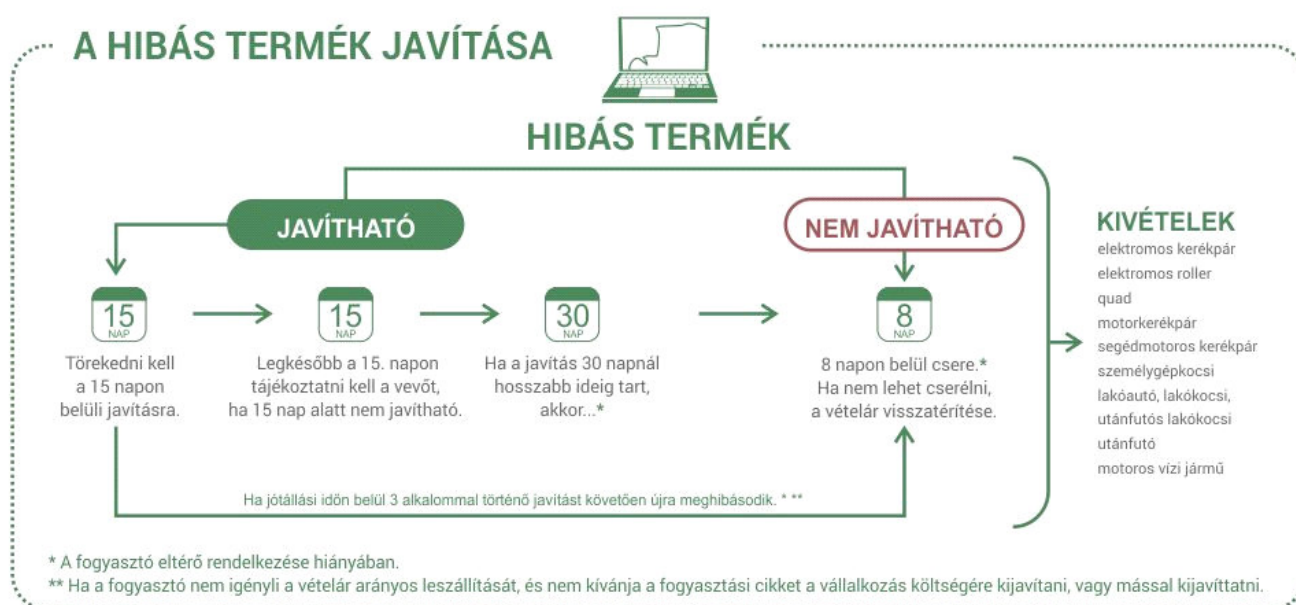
A HIBÁS TERMÉK JAVÍTÁSA

HIBÁS TERMÉK

JAVÍTHATÓ

NEM JAVÍTHATÓ

15 NAP

Törekedni kell a 15 napon belüli javításra.

15 NAP

Legkésőbb a 15. napon tájékoztatni kell a vevőt, ha 15 nap alatt nem javítható.

30 NAP

Ha a javítás 30 napnál hosszabb ideig tart, akkor...*

8 NAP

8 napon belül csere.* Ha nem lehet cserélni, a vételár visszatérítése.

Ha jótállási időn belül 3 alkalommal történő javítást követően újra meghibásodik. * **

KIVÉTELEK
elektromos kerékpár
elektromos roller
quad
motorkerékpár
segédmotoros kerékpár
személygépkocsi
lakóautó, lakókocsi,
utánfutós lakókocsi
utánfutó
motoros vízi jármű

* A fogyasztó eltérő rendelkezése hiányában.
** Ha a fogyasztó nem igényli a vételár arányos leszállítását, és nem kívánja a fogyasztási cikket a vállalkozás költségére kijavítani, vagy mással kijavíttatni.